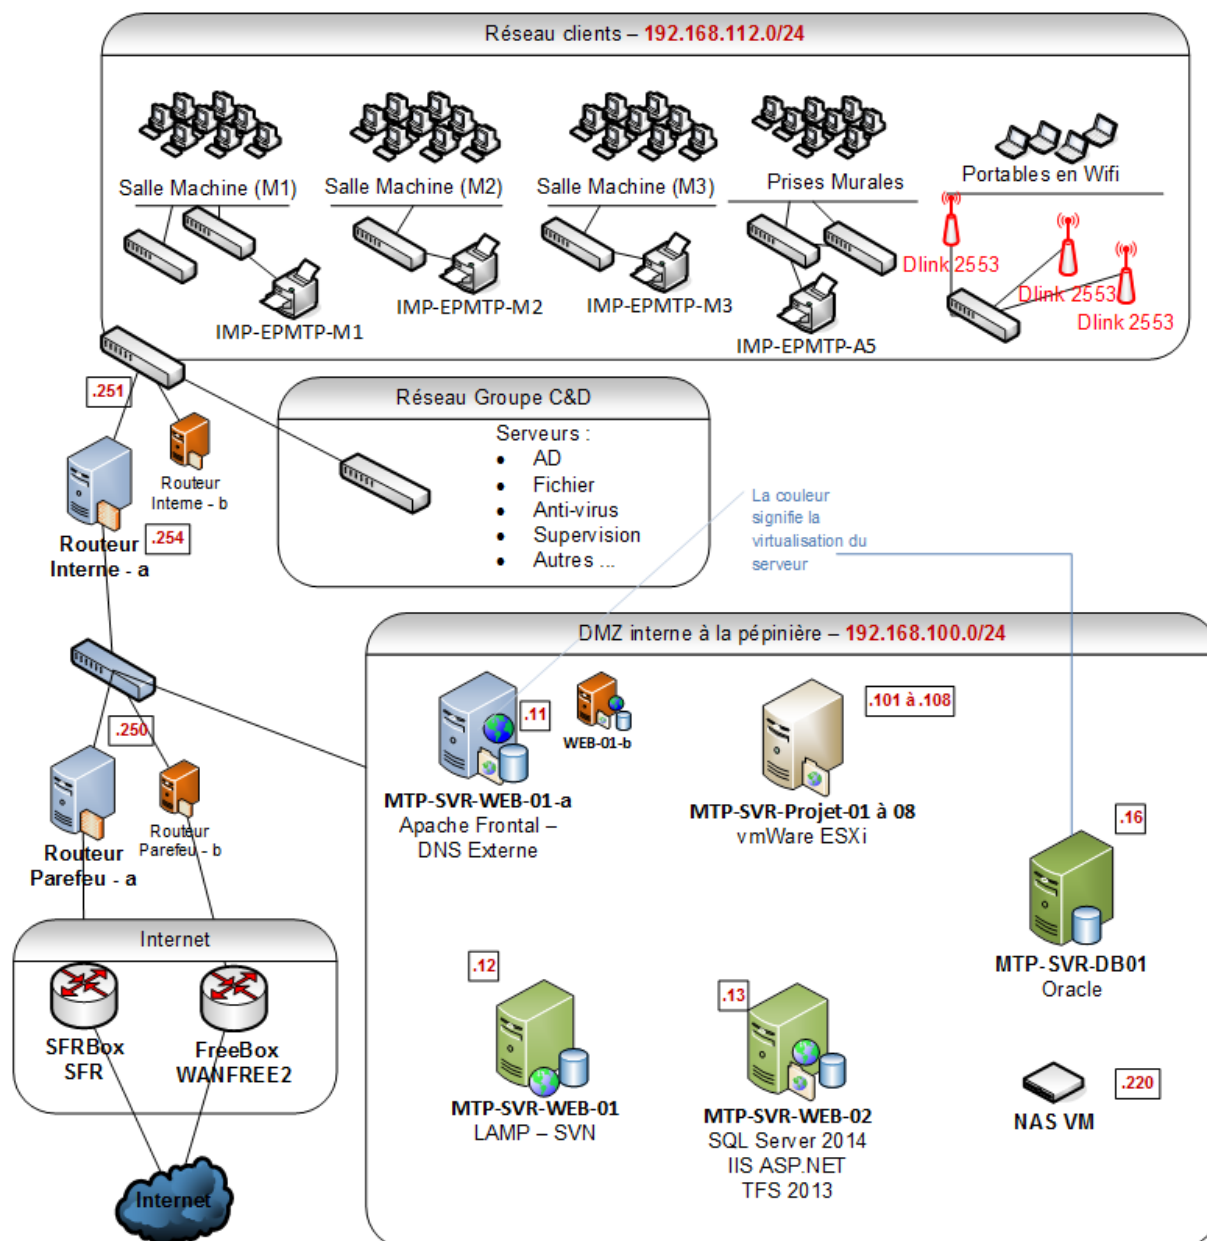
Réseau clients – 192.168.112.0/24

Salle Machine (M1)

Salle Machine (M2)

Salle Machine (M3)

Prises Murales

Portables en Wifi

IMP-EPMTP-M1

IMP-EPMTP-M2

IMP-EPMTP-M3

IMP-EPMTP-A5

Dlink 2553

Dlink 2553

Dlink 2553

.251

Routeur Interne - b

Routeur Interne - a

.254

Réseau Groupe C&D

Serveurs :
- AD
- Fichier
- Anti-virus
- Supervision
- Autres ...

La couleur signifie la virtualisation du serveur

DMZ interne à la pépinière – 192.168.100.0/24

.250

Routeur Parefeu - a

Routeur Parefeu - b

.11

WEB-01-b

MTP-SVR-WEB-01-a
Apache Frontal – DNS Externe

.101 à .108

MTP-SVR-Projet-01 à 08
vmWare ESXi

.16

MTP-SVR-DB01
Oracle

Internet

SFRBox
SFR

FreeBox
WANFREE2

.12

MTP-SVR-WEB-01
LAMP – SVN

.13

MTP-SVR-WEB-02
SQL Server 2014
IIS ASP.NET
TFS 2013

.220

NAS VM

Internet